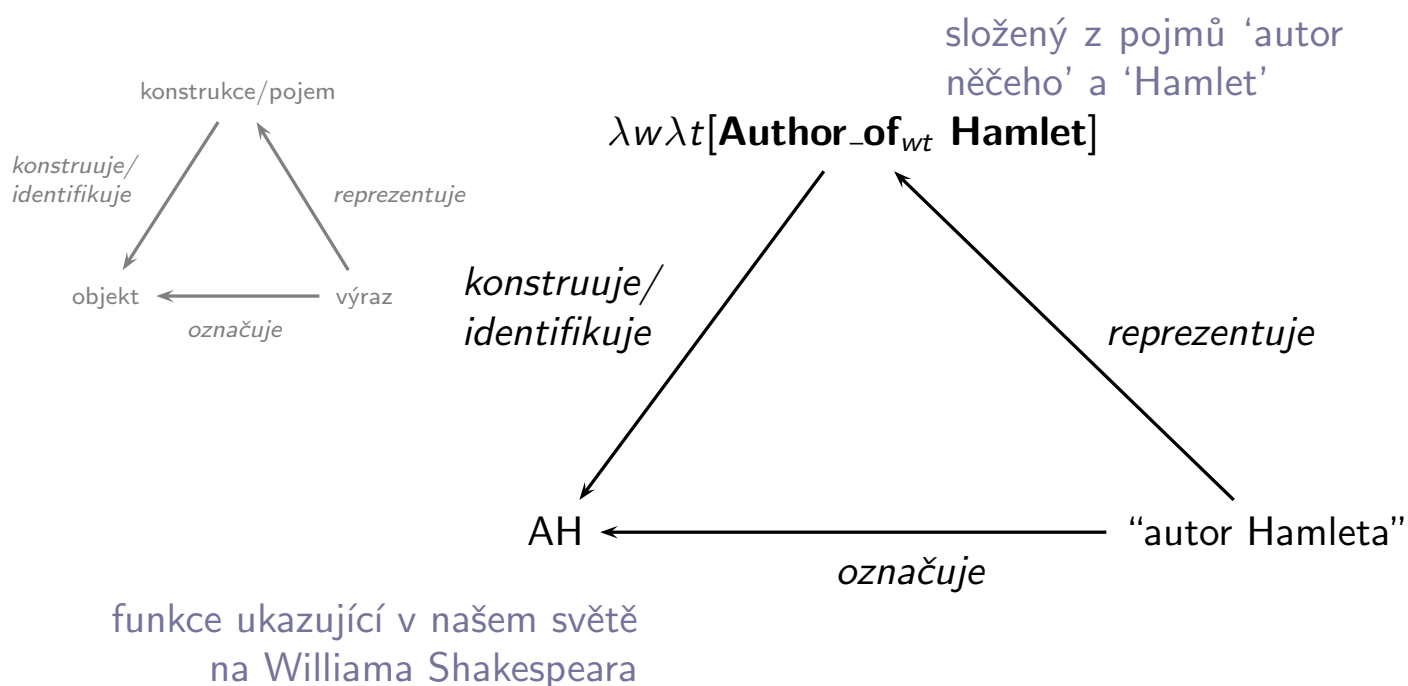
konstrukce/pojem

konstruuje/ identifikuje

reprezentuje

objekt

výraz

označuje

složený z pojmů 'autor něčeho' a 'Hamlet'

$\lambda w \lambda t[\mathbf{Author\_of}_{wt}\ \mathbf{Hamlet}]$

konstruuje/ identifikuje

reprezentuje

AH

"autor Hamleta"

označuje

funkce ukazující v našem světě na Williama Shakespeara